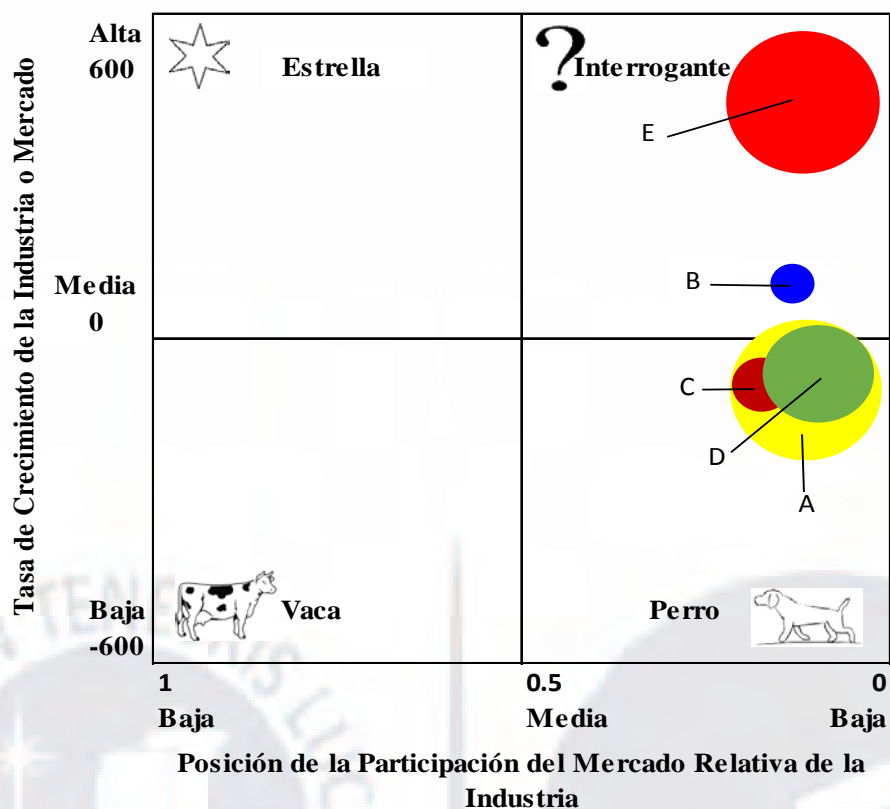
Tasa de Crecimiento de la Industria o Mercado

Alta
600

Estrella

Interrogante

E

Media
0

B

C

D

A

Baja
-600

Vaca

Perro

1
Baja

0.5
Media

0
Baja

Posición de la Participación del Mercado Relativa de la Industria